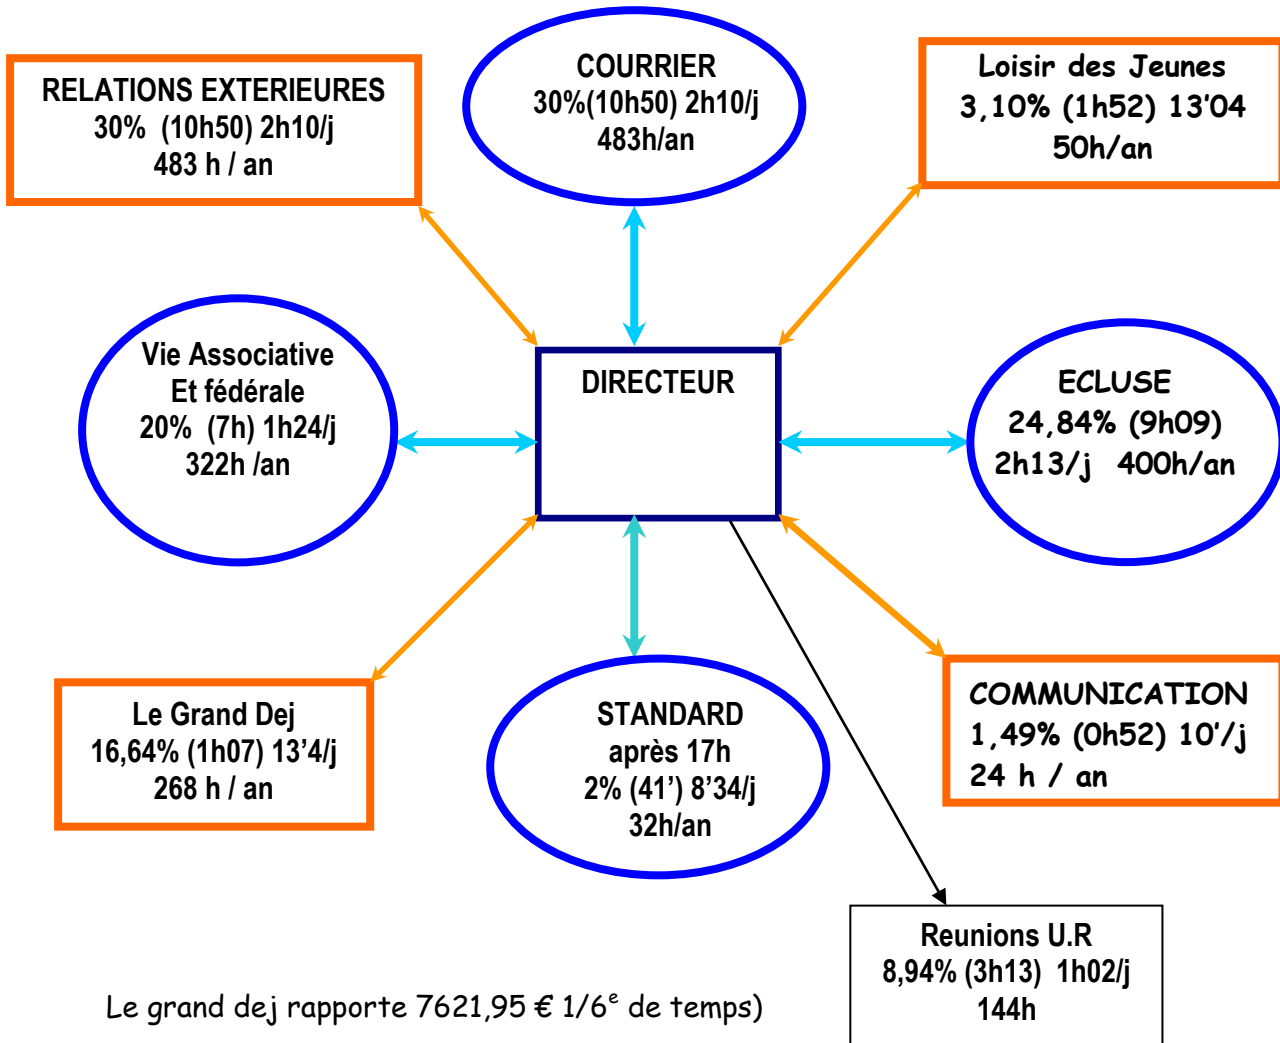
RELATIONS EXTERIEURES
30% (10h50) 2h10/j
483 h / an

COURRIER
30%(10h50) 2h10/j
483h/an

Loisir des Jeunes
3,10% (1h52) 13'04
50h/an

Vie Associative
Et fédérale
20% (7h) 1h24/j
322h /an

DIRECTEUR

ECLUSE
24,84% (9h09)
2h13/j 400h/an

Le Grand Dej
16,64% (1h07) 13'4/j
268 h / an

STANDARD
après 17h
2% (41') 8'34/j
32h/an

COMMUNICATION
1,49% (0h52) 10'/j
24 h / an

Reunions U.R
8,94% (3h13) 1h02/j
144h

Le grand dej rapporte 7621,95 € 1/6$^e$ de temps)